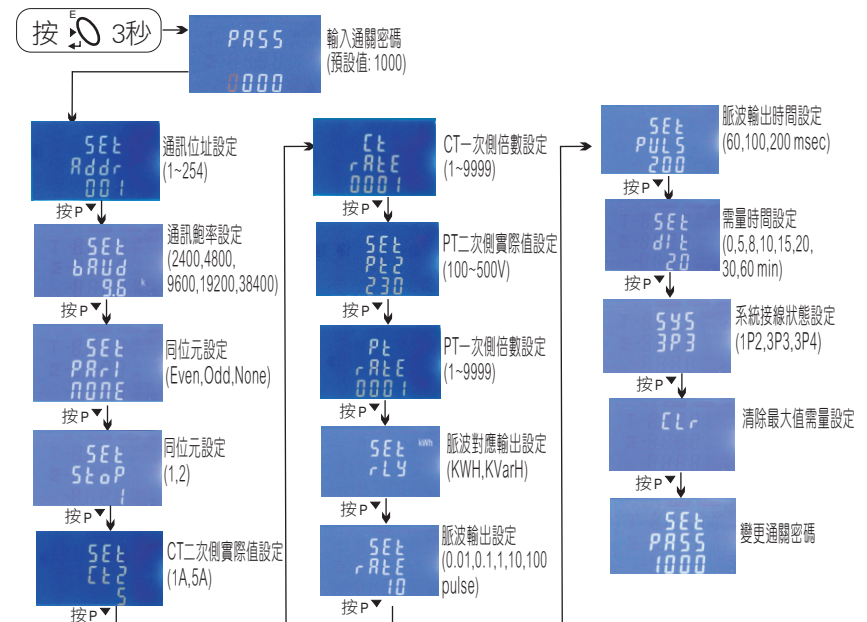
按 E 3秒

PASS
0000
輸入通關密碼
(預設值: 1000)

SEt
Addr
001
通訊位址設定
(1~254)
按P

SEt
bAUd
9.6
通訊鮑率設定
(2400,4800,
9600,19200,38400)
按P

SEt
PAri
nonE
同位元設定
(Even,Odd,None)
按P

SEt
StoP
1
同位元設定
(1,2)
按P

SEt
Ct2
5
CT二次側實際值設定
(1A,5A)
按P

Ct
rAtE
0001
CT一次側倍數設定
(1~9999)
按P

SEt
Pt2
230
PT二次側實際值設定
(100~500V)
按P

Pt
rAtE
0001
PT一次側倍數設定
(1~9999)
按P

SEt
rLY
kWh
脈波對應輸出設定
(KWH,KVarH)
按P

SEt
rAtE
10
脈波輸出設定
(0.01,0.1,1,10,100
pulse)
按P

SEt
PULS
200
脈波輸出時間設定
(60,100,200 msec)
按P

SEt
dit
20
需量時間設定
(0,5,8,10,15,20,
30,60 min)
按P

SYS
3P3
系統接線狀態設定
(1P2,3P3,3P4)
按P

CLr
清除最大值需量設定
按P

SEt
PASS
1000
變更通關密碼